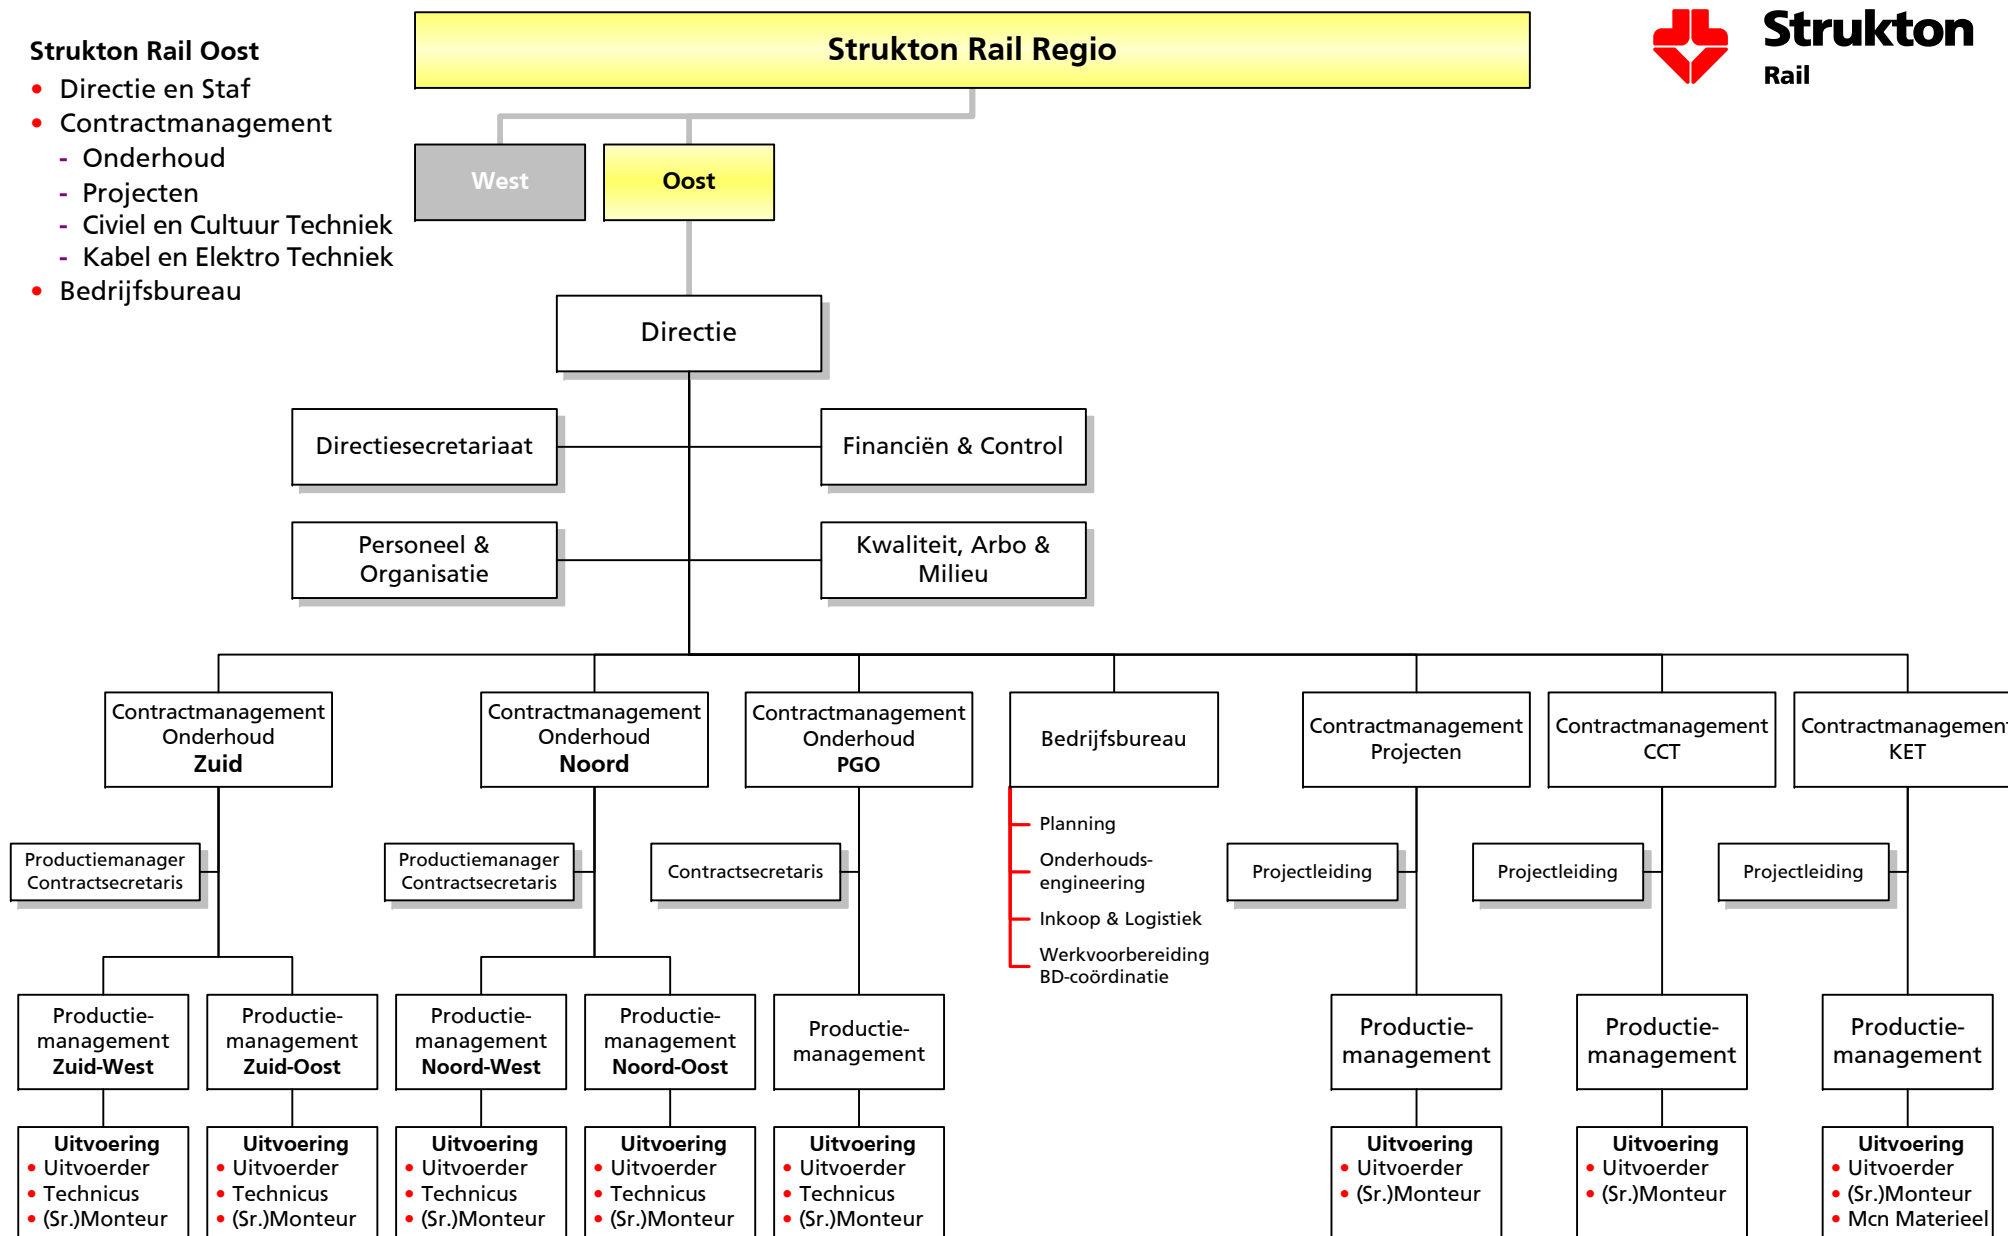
Strukton Rail Oost
- Directie en Staf
- Contractmanagement
  - Onderhoud
  - Projecten
  - Civiel en Cultuur Techniek
  - Kabel en Elektro Techniek
- Bedrijfsbureau

Strukton Rail Regio

Strukton
Rail

West

Oost

Directie

Directiesecretariaat

Financiën & Control

Personeel & Organisatie

Kwaliteit, Arbo & Milieu

Contractmanagement Onderhoud **Zuid**

Contractmanagement Onderhoud **Noord**

Contractmanagement Onderhoud **PGO**

Bedrijfsbureau

Contractmanagement Projecten

Contractmanagement CCT

Contractmanagement KET

Productiemanager Contractsecretaris

Productiemanager Contractsecretaris

Contractsecretaris

Planning
Onderhouds-engineering
Inkoop & Logistiek
Werkvoorbereiding BD-coördinatie

Projectleiding

Projectleiding

Projectleiding

Productie-management **Zuid-West**

Productie-management **Zuid-Oost**

Productie-management **Noord-West**

Productie-management **Noord-Oost**

Productie-management

Productie-management

Productie-management

Productie-management

**Uitvoering**
- Uitvoerder
- Technicus
- (Sr.)Monteur

**Uitvoering**
- Uitvoerder
- Technicus
- (Sr.)Monteur

**Uitvoering**
- Uitvoerder
- Technicus
- (Sr.)Monteur

**Uitvoering**
- Uitvoerder
- Technicus
- (Sr.)Monteur

**Uitvoering**
- Uitvoerder
- Technicus
- (Sr.)Monteur

**Uitvoering**
- Uitvoerder
- (Sr.)Monteur

**Uitvoering**
- Uitvoerder
- (Sr.)Monteur

**Uitvoering**
- Uitvoerder
- (Sr.)Monteur
- Mcn Materieel